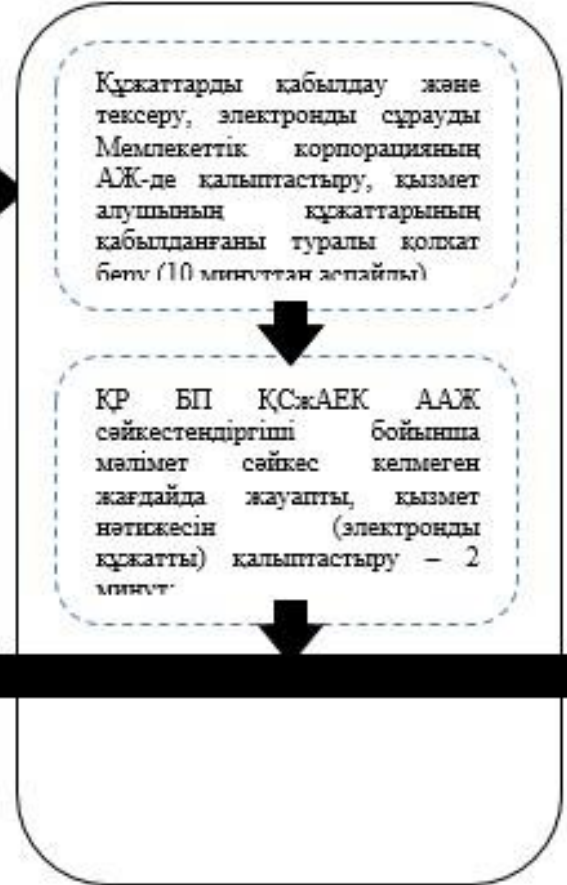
Құжаттарды қабылдау және тексеру, электронды сұрауды Мемлекеттік корпорацияның АЖ-де қалыптастыру, қызмет алушының құжаттарының қабылданғаны туралы қолхат беру (10 минуттан аспайды)

ҚР БП ҚСжАЕК ААЖ сәйкестендіргіші бойынша мәлімет сәйкес келмеген жағдайда жауапты, қызмет нәтижесін (электронды құжатты) қалыптастыру – 2 минут